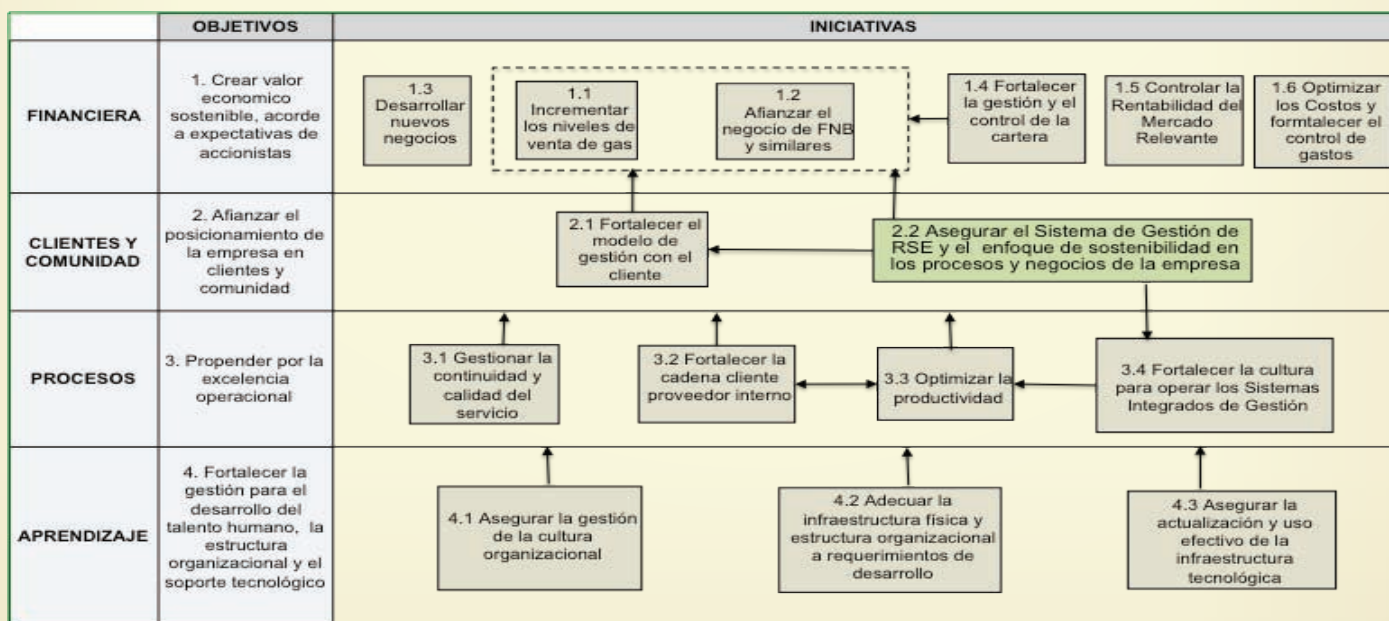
| | OBJETIVOS | INICIATIVAS |
|---|---|---|
| FINANCIERA | 1. Crear valor economico sostenible, acorde a expectativas de accionistas | 1.3 Desarrollar nuevos negocios; 1.1 Incrementar los niveles de venta de gas; 1.2 Afianzar el negocio de FNB y similares; 1.4 Fortalecer la gestión y el control de la cartera; 1.5 Controlar la Rentabilidad del Mercado Relevante; 1.6 Optimizar los Costos y formtalecer el control de gastos |
| CLIENTES Y COMUNIDAD | 2. Afianzar el posicionamiento de la empresa en clientes y comunidad | 2.1 Fortalecer el modelo de gestión con el cliente; 2.2 Asegurar el Sistema de Gestión de RSE y el enfoque de sostenibilidad en los procesos y negocios de la empresa |
| PROCESOS | 3. Propender por la excelencia operacional | 3.1 Gestionar la continuidad y calidad del servicio; 3.2 Fortalecer la cadena cliente proveedor interno; 3.3 Optimizar la productividad; 3.4 Fortalecer la cultura para operar los Sistemas Integrados de Gestión |
| APRENDIZAJE | 4. Fortalecer la gestión para el desarrollo del talento humano, la estructura organizacional y el soporte tecnológico | 4.1 Asegurar la gestión de la cultura organizacional; 4.2 Adecuar la infraestructura física y estructura organizacional a requerimientos de desarrollo; 4.3 Asegurar la actualización y uso efectivo de la infraestructura tecnológica |